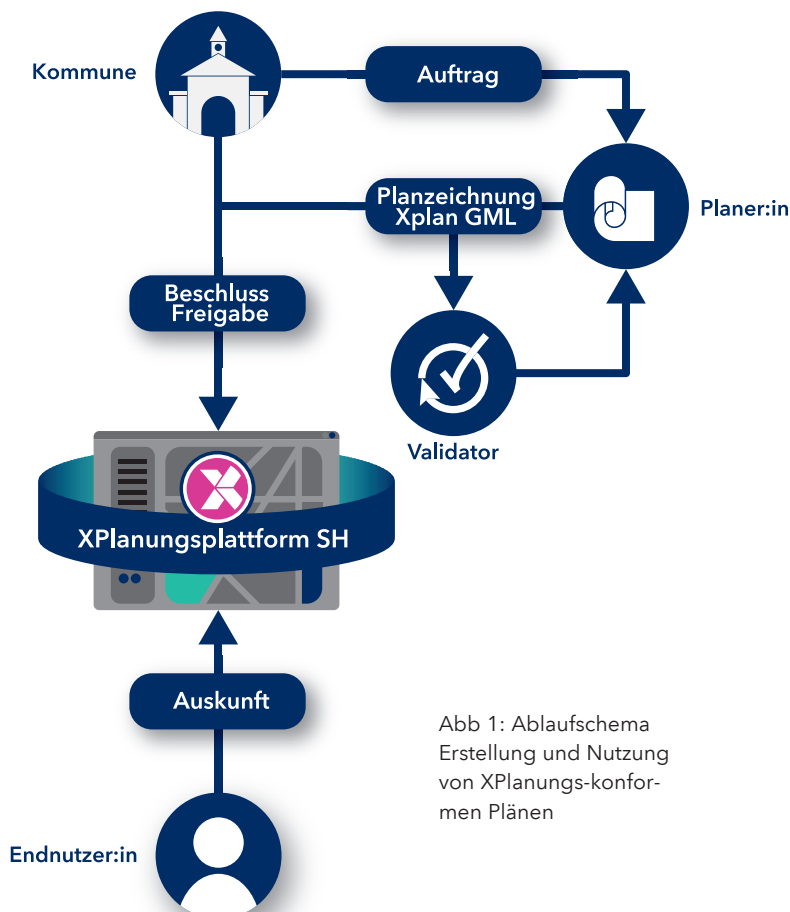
Kommune

Auftrag

Planzeichnung
Xplan GML

Planer:in

Beschluss
Freigabe

Validator

XPlanungsplattform SH

Auskunft

Abb 1: Ablaufschema Erstellung und Nutzung von XPlanungs-konformen Plänen

Endnutzer:in